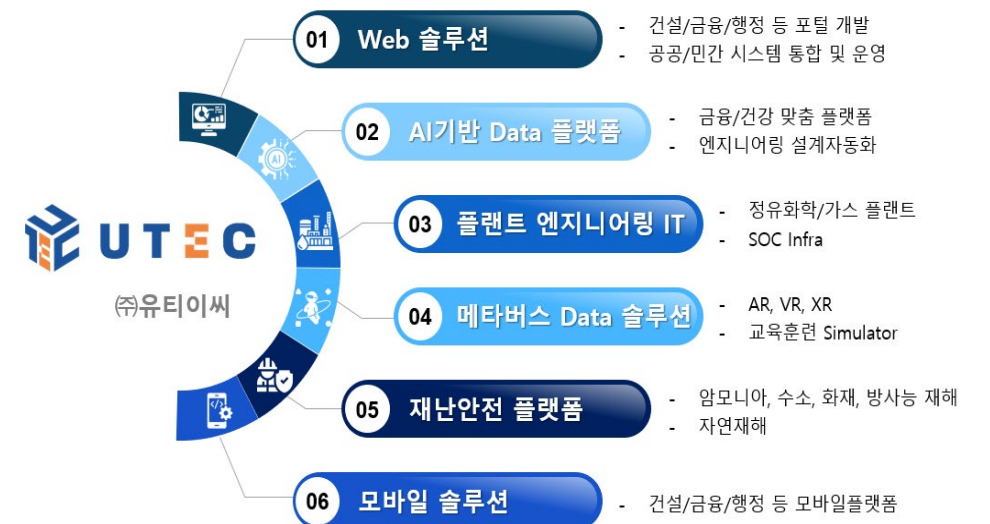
UTEC
㈜유티이씨

01 Web 솔루션
- 건설/금융/행정 등 포털 개발
- 공공/민간 시스템 통합 및 운영

02 AI기반 Data 플랫폼
- 금융/건강 맞춤 플랫폼
- 엔지니어링 설계자동화

03 플랜트 엔지니어링 IT
- 정유화학/가스 플랜트
- SOC Infra

04 메타버스 Data 솔루션
- AR, VR, XR
- 교육훈련 Simulator

05 재난안전 플랫폼
- 암모니아, 수소, 화재, 방사능 재해
- 자연재해

06 모바일 솔루션
- 건설/금융/행정 등 모바일플랫폼